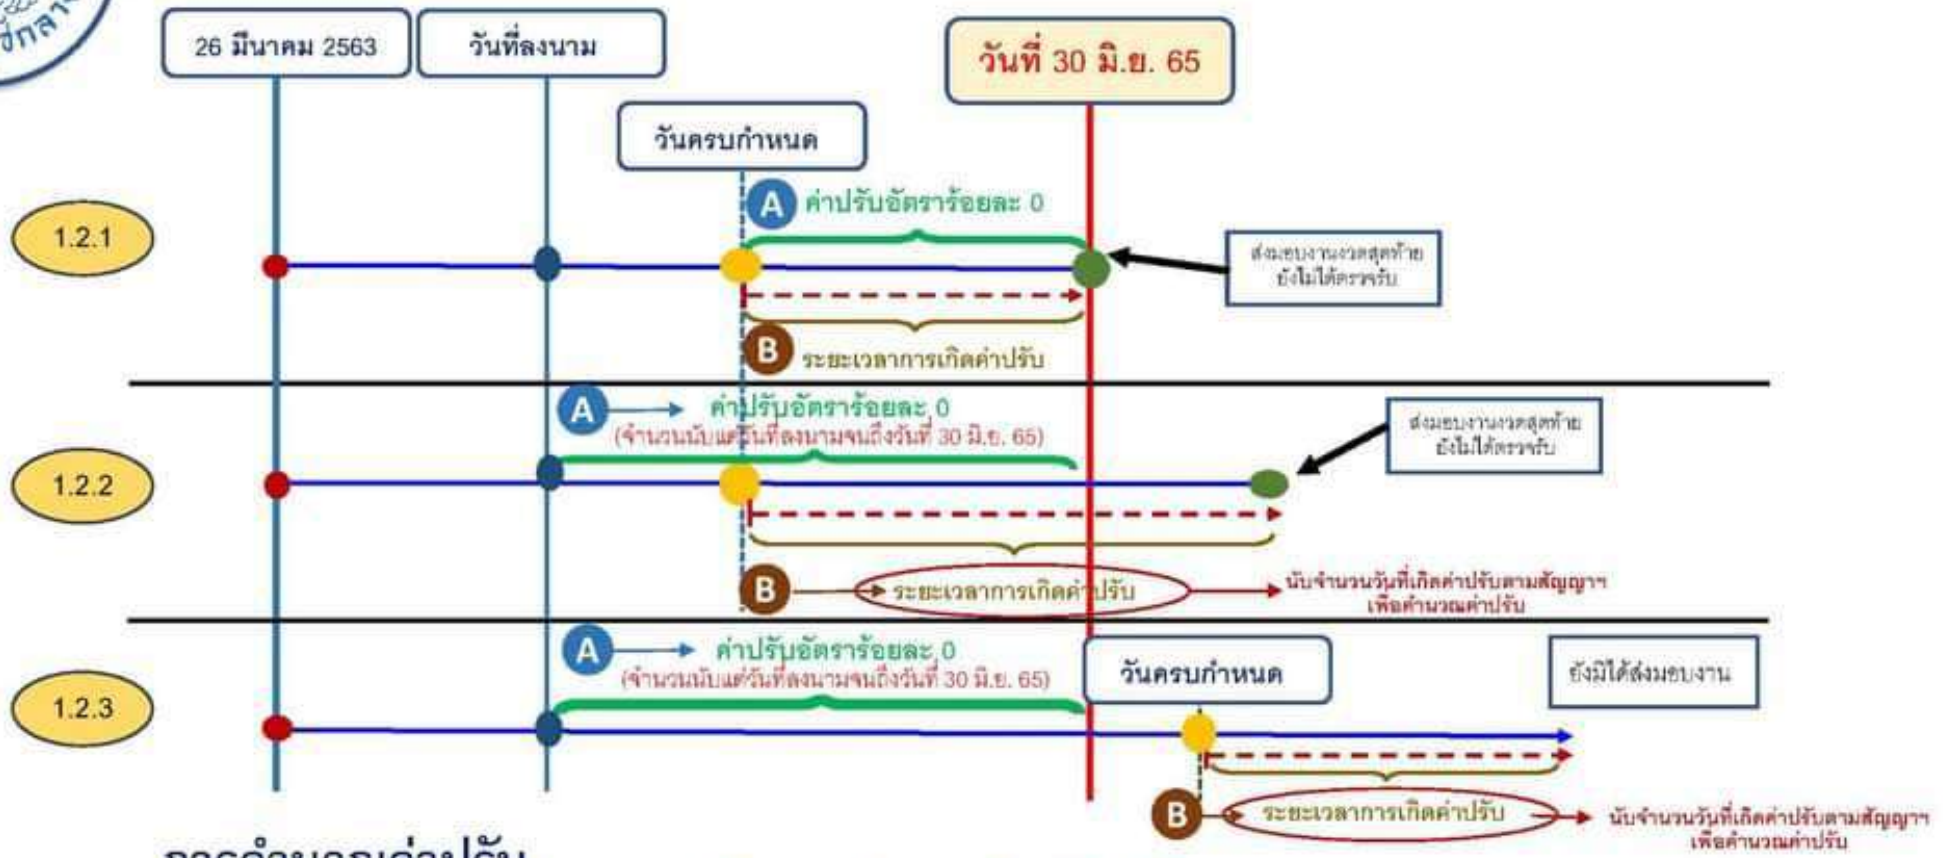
26 มีนาคม 2563

วันที่ลงนาม

วันที่ 30 มิ.ย. 65

วันครบกำหนด

1.2.1

A ค่าปรับอัตราร้อยละ 0

ส่งมอบงานงวดสุดท้าย ยังไม่ได้ตรวจรับ

B ระยะเวลาการเกิดค่าปรับ

1.2.2

A ค่าปรับอัตราร้อยละ 0 (จำนวนนับแต่วันที่ลงนามจนถึงวันที่ 30 มิ.ย. 65)

ส่งมอบงานงวดสุดท้าย ยังไม่ได้ตรวจรับ

B ระยะเวลาการเกิดค่าปรับ

นับจำนวนวันที่เกิดค่าปรับตามสัญญาฯ เพื่อคำนวณค่าปรับ

1.2.3

A ค่าปรับอัตราร้อยละ 0 (จำนวนนับแต่วันที่ลงนามจนถึงวันที่ 30 มิ.ย. 65)

วันครบกำหนด

ยังมิได้ส่งมอบงาน

B ระยะเวลาการเกิดค่าปรับ

นับจำนวนวันที่เกิดค่าปรับตามสัญญาฯ เพื่อคำนวณค่าปรับ

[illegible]